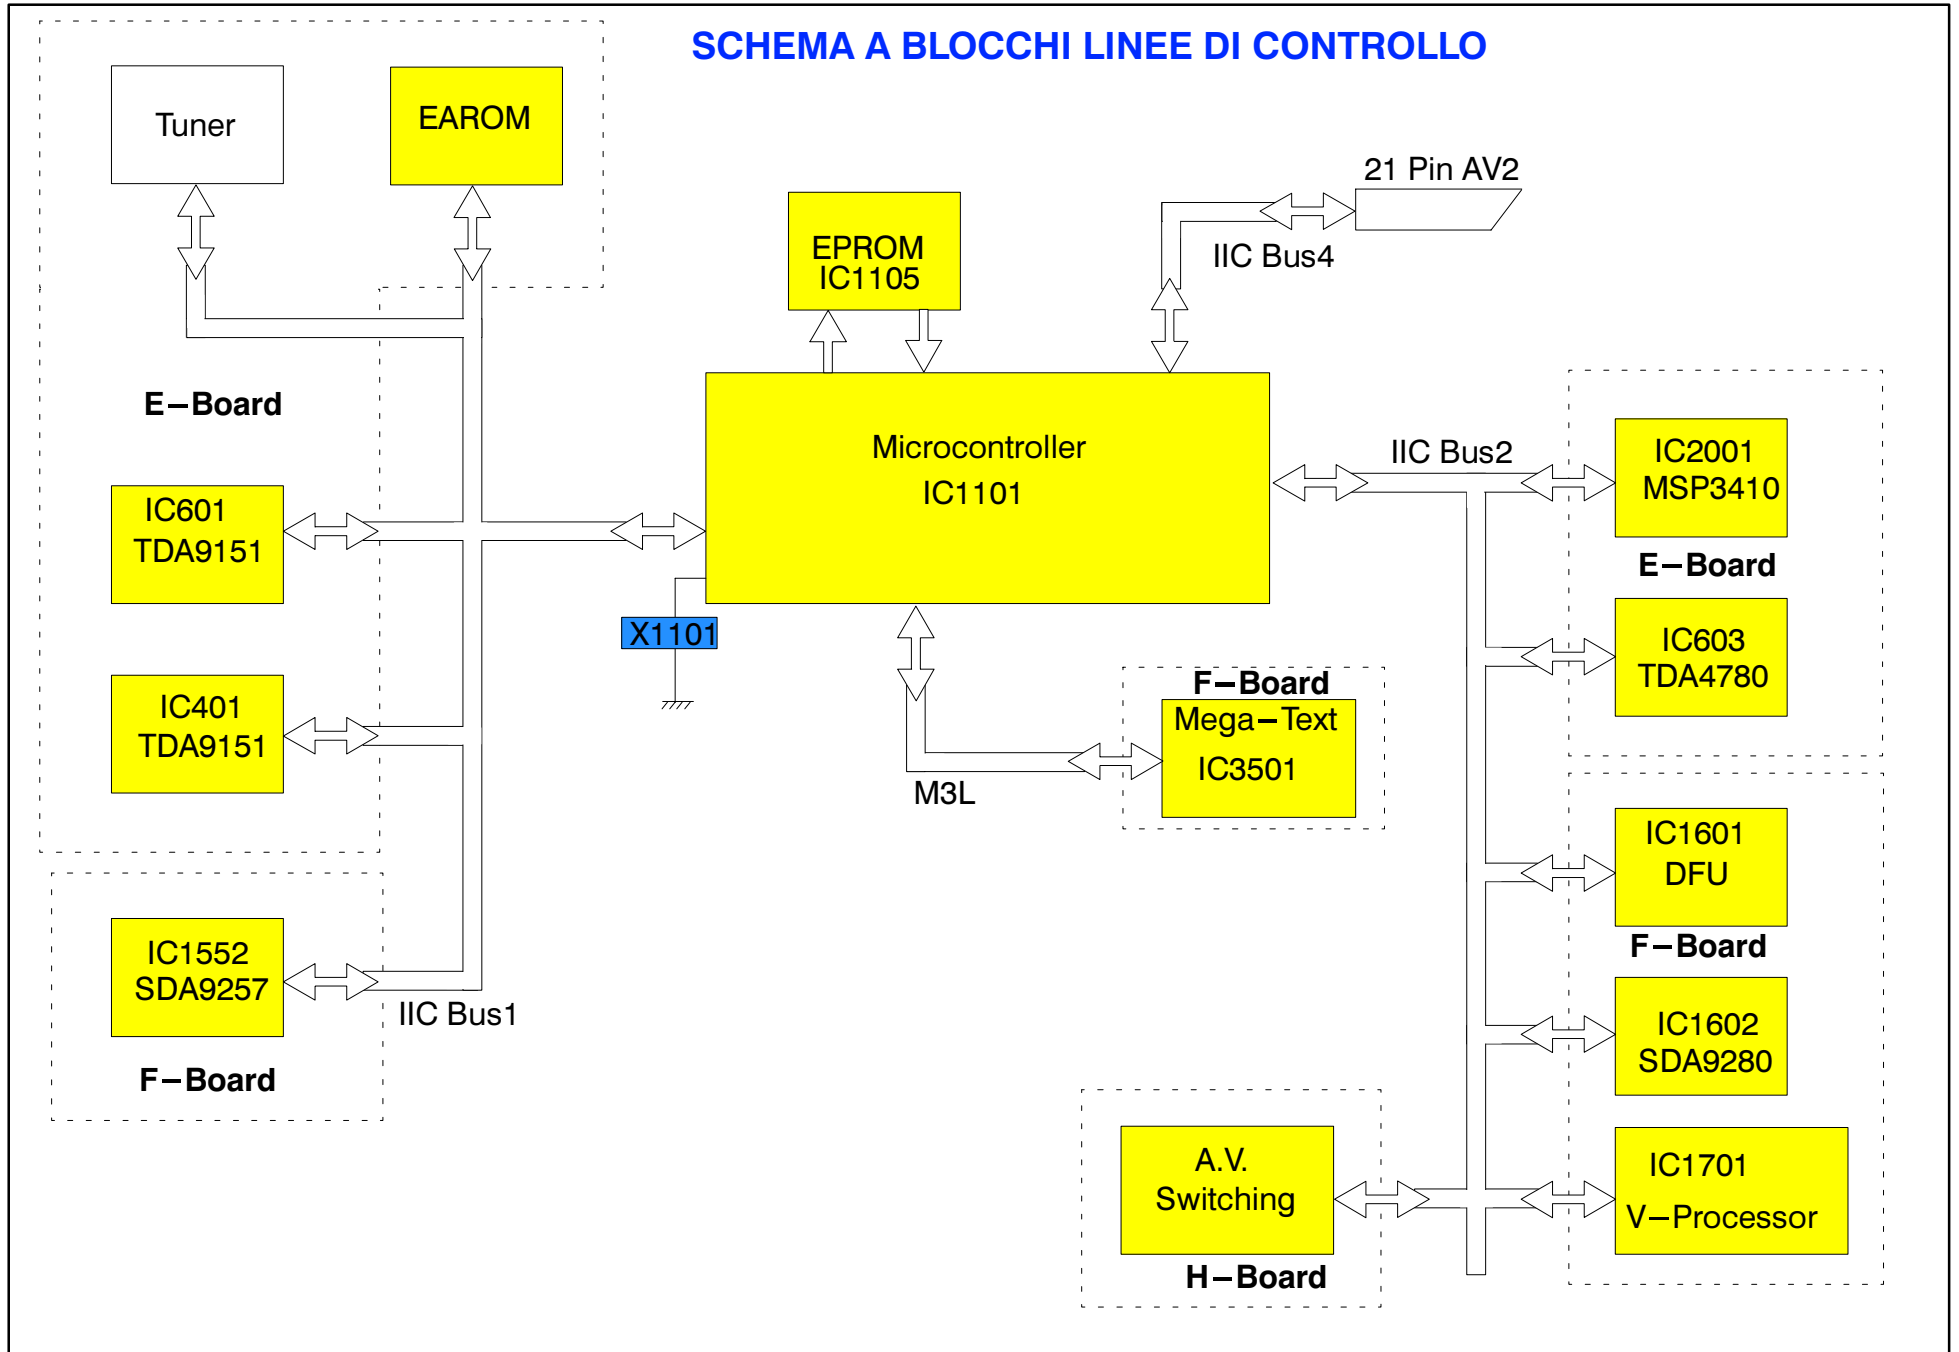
SCHEMA A BLOCCHI LINEE DI CONTROLLO

Tuner

EAROM

E–Board

IC601
TDA9151

IC401
TDA9151

IC1552
SDA9257

F–Board

IIC Bus1

EPROM
IC1105

21 Pin AV2

IIC Bus4

Microcontroller
IC1101

X1101

F–Board
Mega–Text
IC3501

M3L

IIC Bus2

IC2001
MSP3410

E–Board

IC603
TDA4780

IC1601
DFU

F–Board

IC1602
SDA9280

IC1701
V–Processor

A.V.
Switching

H–Board